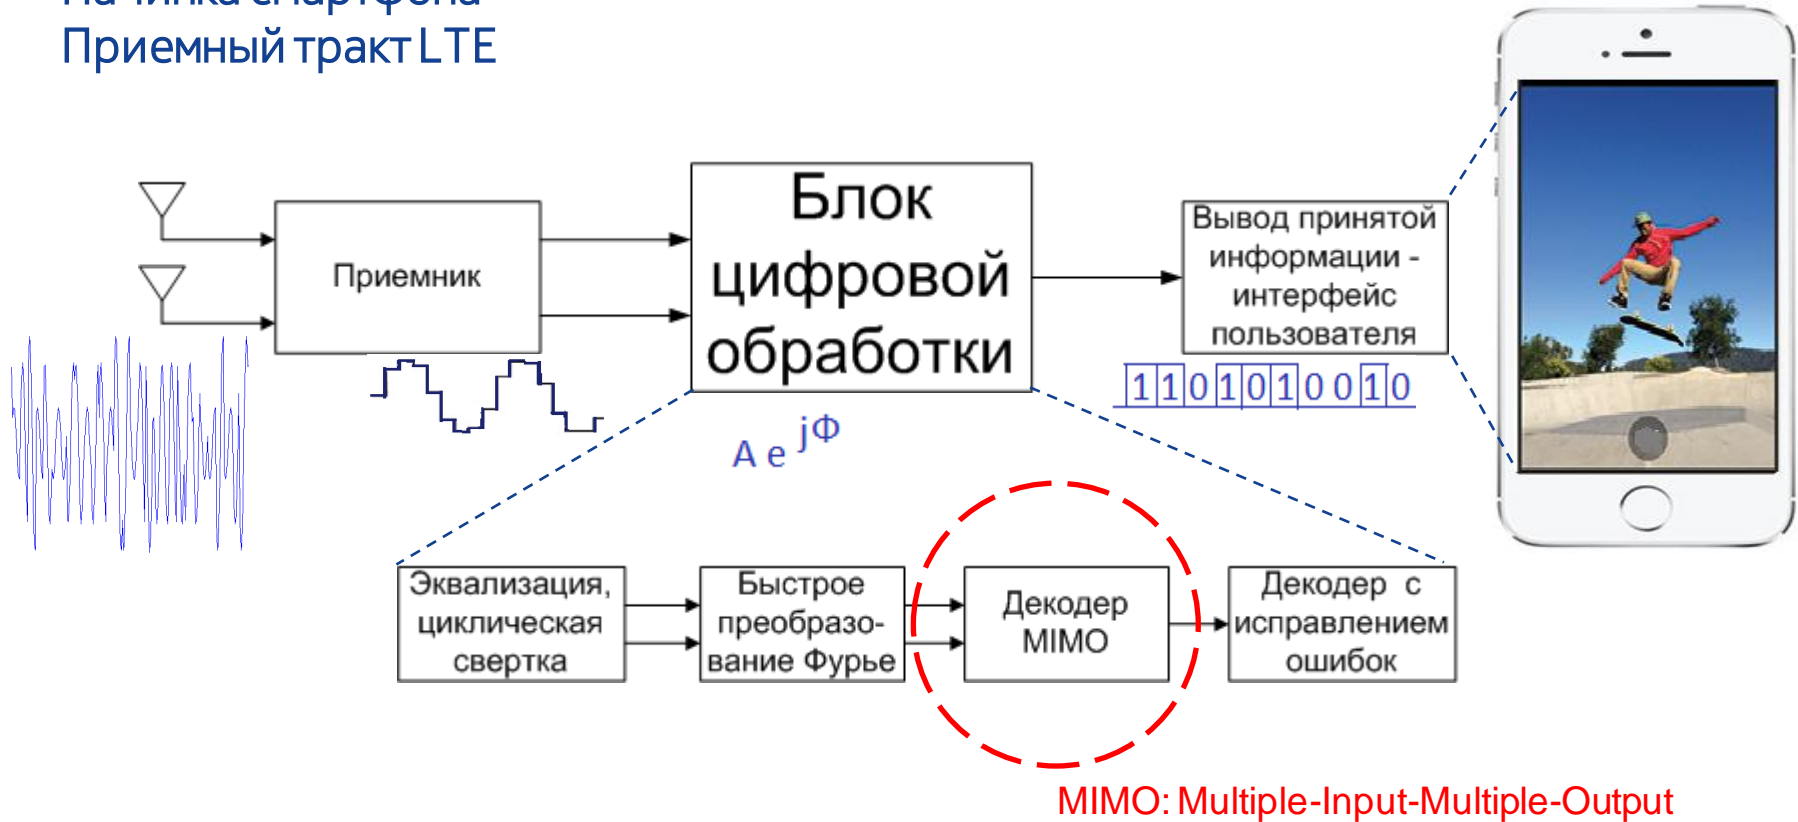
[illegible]
Приемный тракт LTE

Приемник

Блок цифровой обработки

Вывод принятой информации - интерфейс пользователя

1 1 0 1 0 1 0 0 1 0

A e $^{j\Phi}$

Эквализация, циклическая свертка

Быстрое преобразование Фурье

Декодер MIMO

Декодер с исправлением ошибок

MIMO: Multiple-Input-Multiple-Output